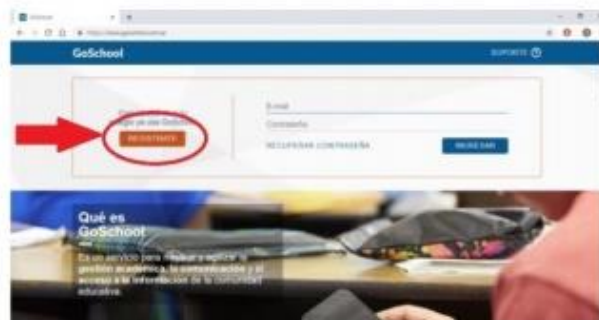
GoSchool

SOPORTE ?

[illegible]
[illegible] GoSchool
REGISTRATE

E-mail
Contraseña
RECUPERAR CONTRASEÑA
INGRESAR

Qué es GoSchool
Es un servicio para mejorar y agilizar la gestión académica, la comunicación y el acceso a la información de la comunidad educativa.